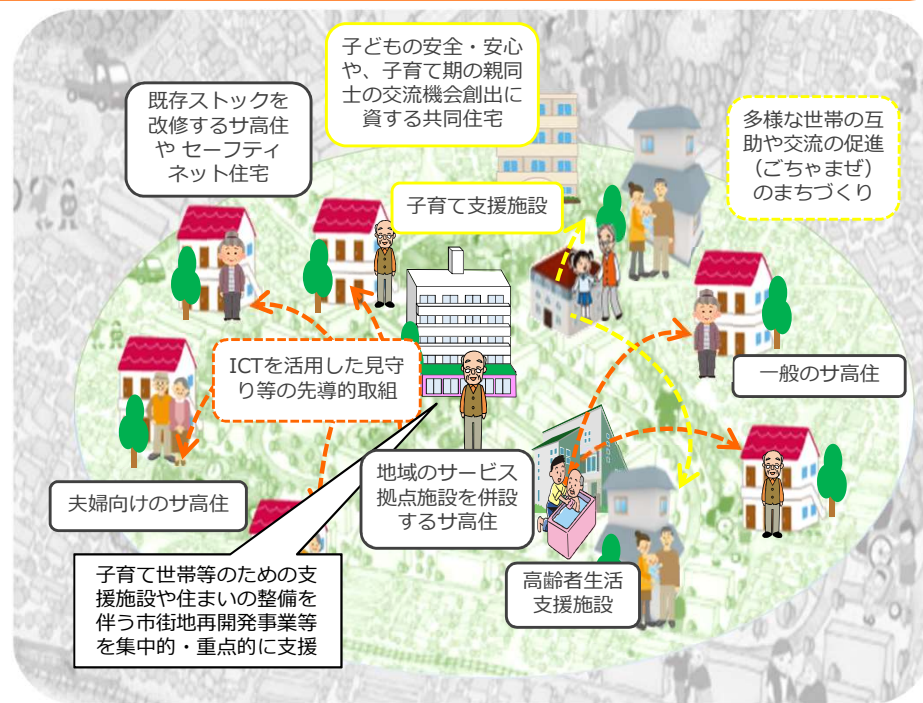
子どもの安全・安心や、子育て期の親同士の交流機会創出に資する共同住宅

既存ストックを改修するサ高住や セーフティネット住宅

多様な世帯の互助や交流の促進（ごちゃまぜ）のまちづくり

子育て支援施設

ICTを活用した見守り等の先導的取組

一般のサ高住

夫婦向けのサ高住

地域のサービス拠点施設を併設するサ高住

子育て世帯等のための支援施設や住まいの整備を伴う市街地再開発事業等を集中的・重点的に支援

高齢者生活支援施設